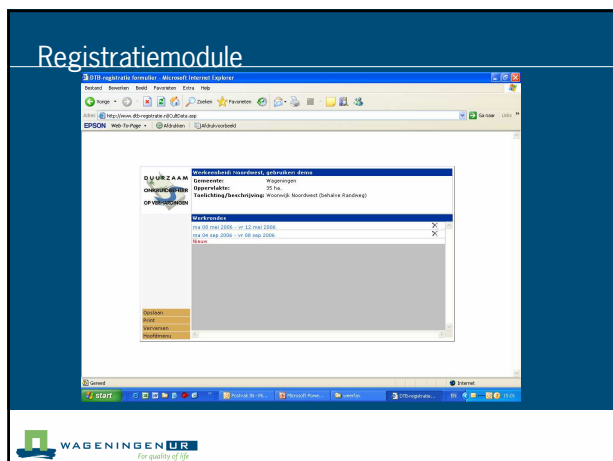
Registratiemodule

DTB-registratie formulier - Microsoft Internet Explorer

Bestand Bewerken Beeld Favorieten Extra Help

Vorige Zoeken Favorieten

Adres http://www.dtb-registratie.nl/CultData.asp

Ga naar Links

EPSON Web-To-Page Afdrukken Afdrukvoorbeeld

DUURZAAM ONKRUIDBEHEER OP VERHARDINGEN

Werkgebied: Noordwest, gebruiker: demo
Gemeente: Wageningen
Oppervlakte: 35 ha.
Toelichting/Beschrijving: Woonwijk Noordwest (behalve Randweg)

Werkrondes
ma 08 mei 2006 - vr 12 mei 2006
ma 04 sep 2006 - vr 08 sep 2006
Nieuw

Opslaan
Print
Verversen
Hoofdmenu

Gereed

Internet

start

Protocol Bi-Plk...

Microsoft Power...

DTB-registratie...

WAGENINGEN UR
For quality of life